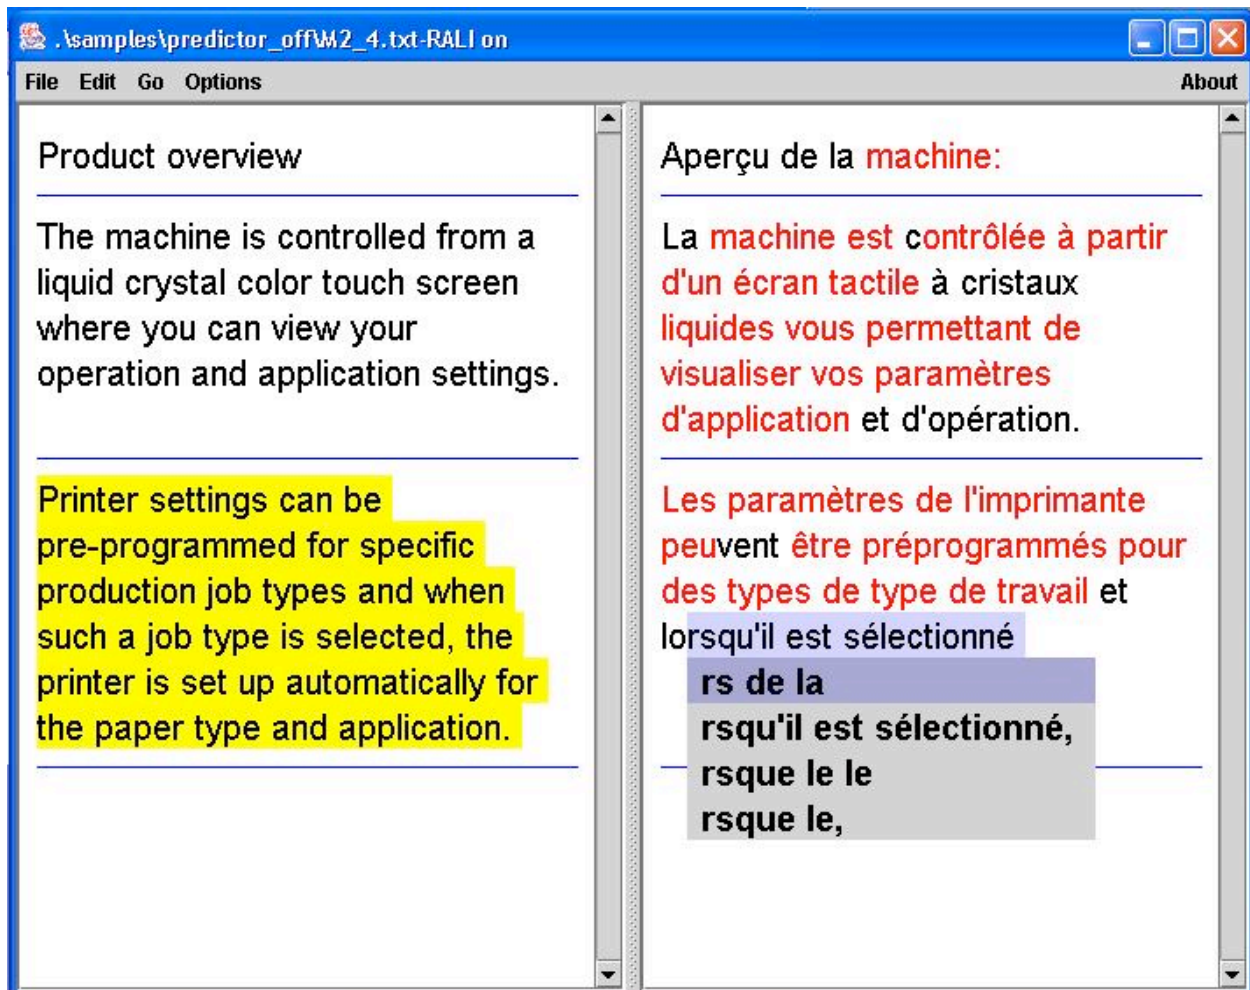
.\samples\predictor_off\M2_4.txt-RALI on

File Edit Go Options About

Product overview

The machine is controlled from a liquid crystal color touch screen where you can view your operation and application settings.

Printer settings can be pre-programmed for specific production job types and when such a job type is selected, the printer is set up automatically for the paper type and application.

Aperçu de la machine:

La machine est contrôlée à partir d'un écran tactile à cristaux liquides vous permettant de visualiser vos paramètres d'application et d'opération.

Les paramètres de l'imprimante peuvent être préprogrammés pour des types de type de travail et lorsqu'il est sélectionné

rs de la
rsqu'il est sélectionné,
rsque le le
rsque le,